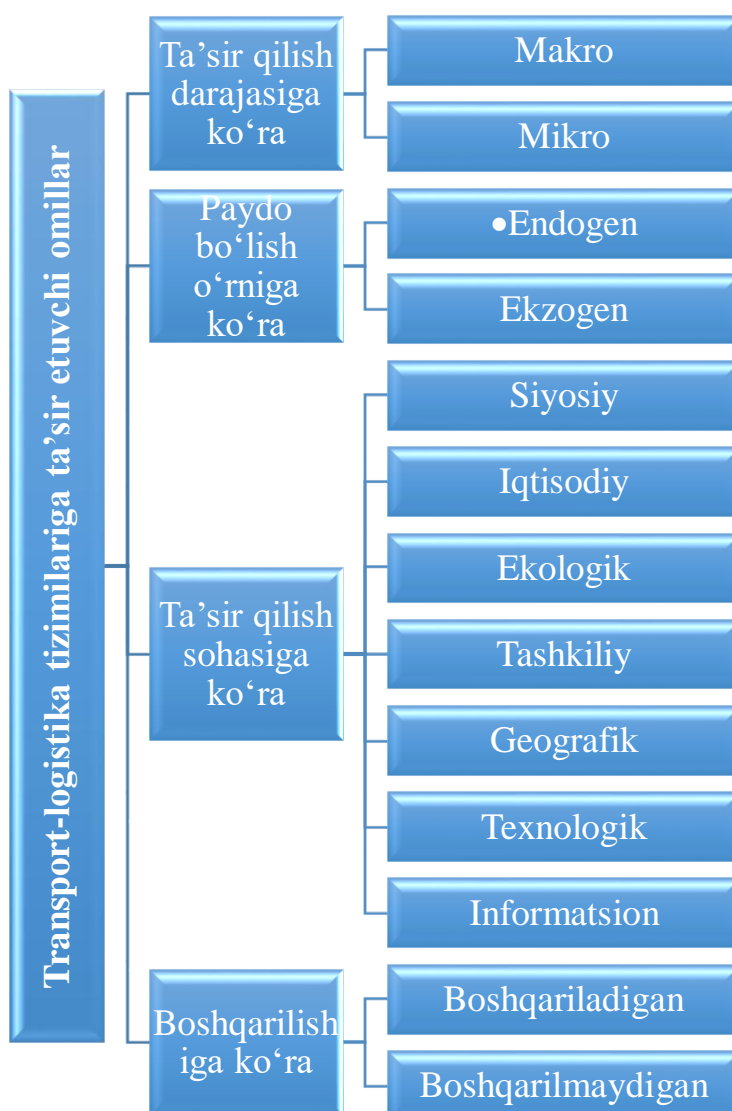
Transport-logistika tizimilariga ta’sir etuvchi omillar

Ta’sir qilish darajasiga ko‘ra

Makro

Mikro

Paydo bo‘lish o‘rniga ko‘ra

•Endogen

Ekzogen

Ta’sir qilish sohasiga ko‘ra

Siyosiy

Iqtisodiy

Ekologik

Tashkiliy

Geografik

Texnologik

Informatsion

Boshqarilishiga ko‘ra

Boshqariladigan

Boshqarilmaydigan